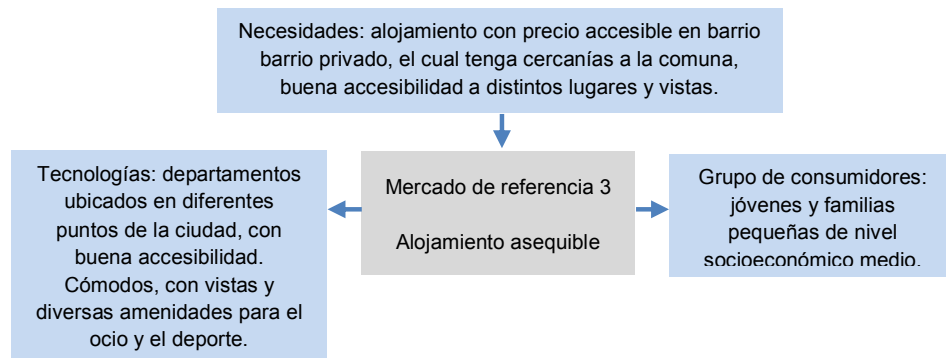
Necesidades: alojamiento con precio accesible en barrio barrio privado, el cual tenga cercanías a la comuna, buena accesibilidad a distintos lugares y vistas.

Tecnologías: departamentos ubicados en diferentes puntos de la ciudad, con buena accesibilidad. Cómodos, con vistas y diversas amenidades para el ocio y el deporte.

Mercado de referencia 3

Alojamiento asequible

Grupo de consumidores: jóvenes y familias pequeñas de nivel socioeconómico medio.